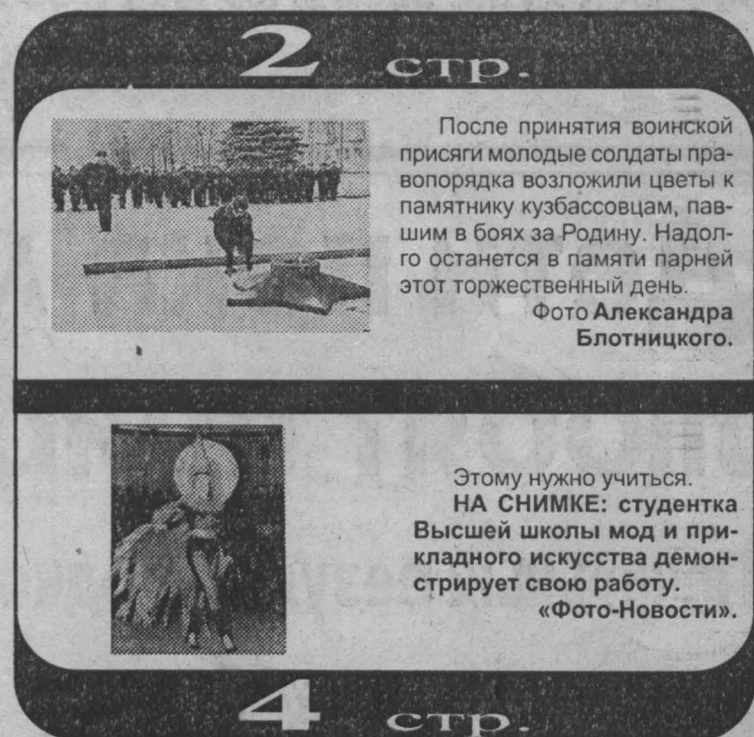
2 стр.

После принятия воинской присяги молодые солдаты правопорядка возложили цветы к памятнику кузбассовцам, павшим в боях за Родину. Надолго останется в памяти парней этот торжественный день.

Фото Александра Блотницкого.

Этому нужно учиться.

НА СНИМКЕ: студентка Высшей школы мод и прикладного искусства демонстрирует свою работу.

«Фото-Новости».

4 стр.